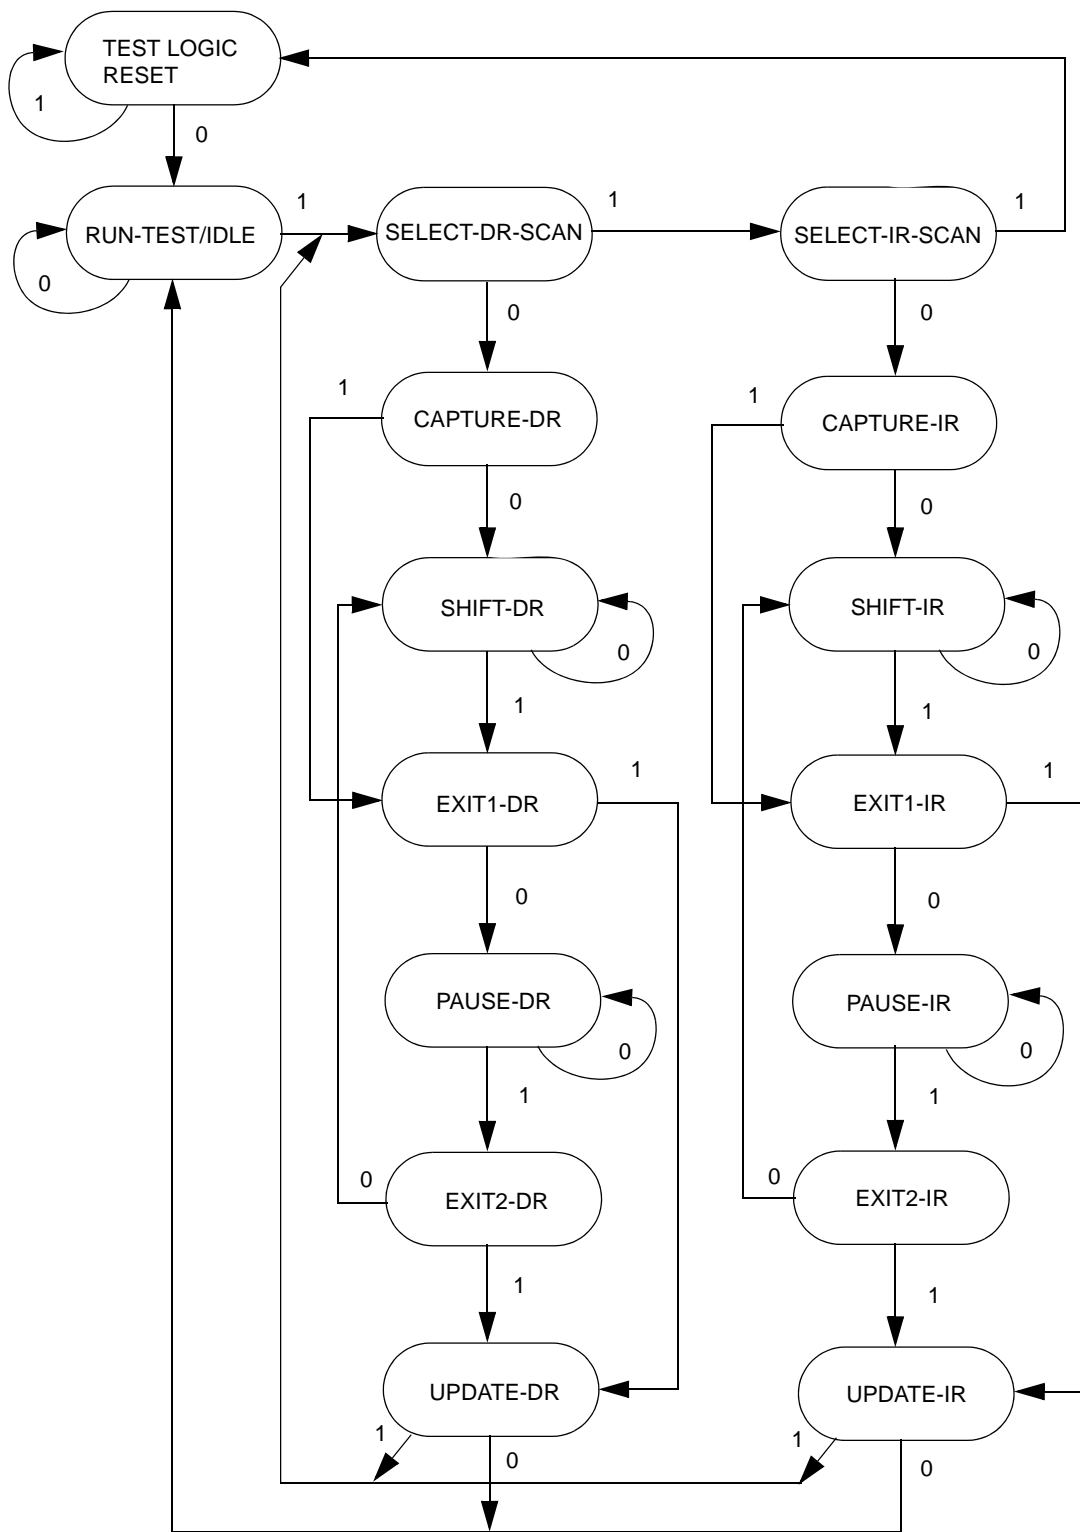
TEST LOGIC RESET

1

0

RUN-TEST/IDLE

0

1

SELECT-DR-SCAN

1

SELECT-IR-SCAN

1

0

0

1

CAPTURE-DR

1

CAPTURE-IR

0

0

SHIFT-DR

0

SHIFT-IR

0

1

1

EXIT1-DR

1

EXIT1-IR

1

0

0

PAUSE-DR

0

PAUSE-IR

0

1

1

0

EXIT2-DR

0

EXIT2-IR

1

1

UPDATE-DR

UPDATE-IR

1

0

1

0